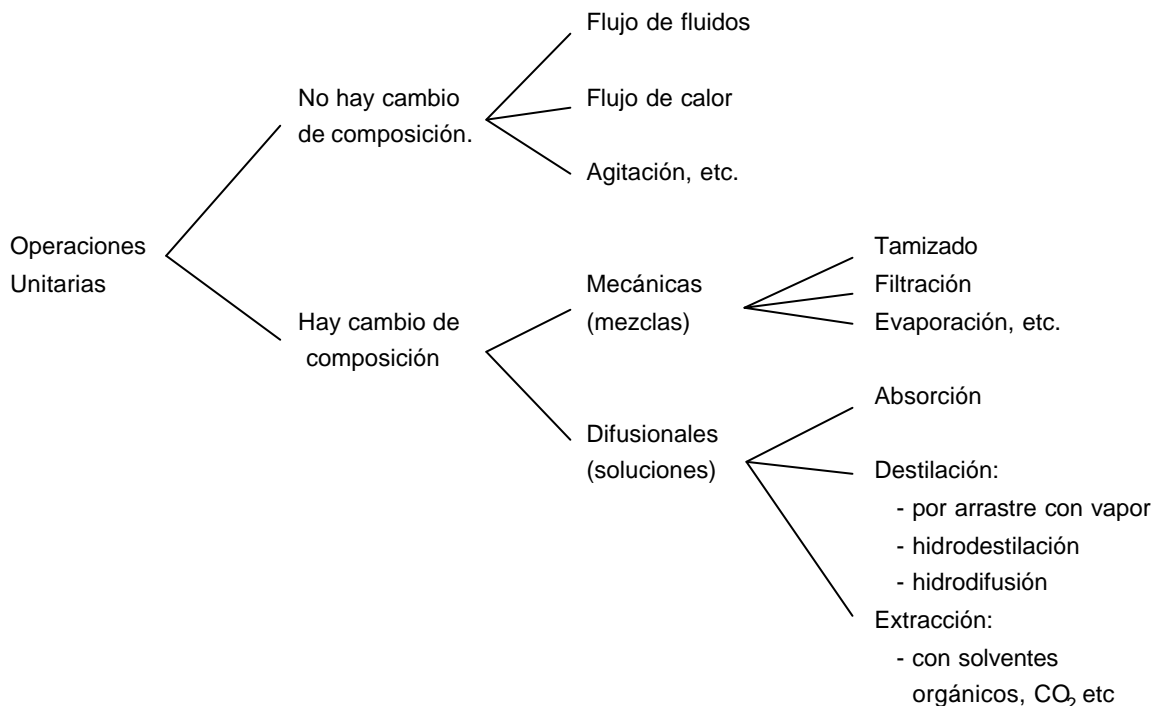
Operaciones Unitarias

No hay cambio de composición.

Flujo de fluidos

Flujo de calor

Agitación, etc.

Hay cambio de composición

Mecánicas (mezclas)

Tamizado

Filtración

Evaporación, etc.

Difusionales (soluciones)

Absorción

Destilación:
- por arrastre con vapor
- hidrodestilación
- hidrodifusión

Extracción:
- con solventes orgánicos, $CO_2$ etc